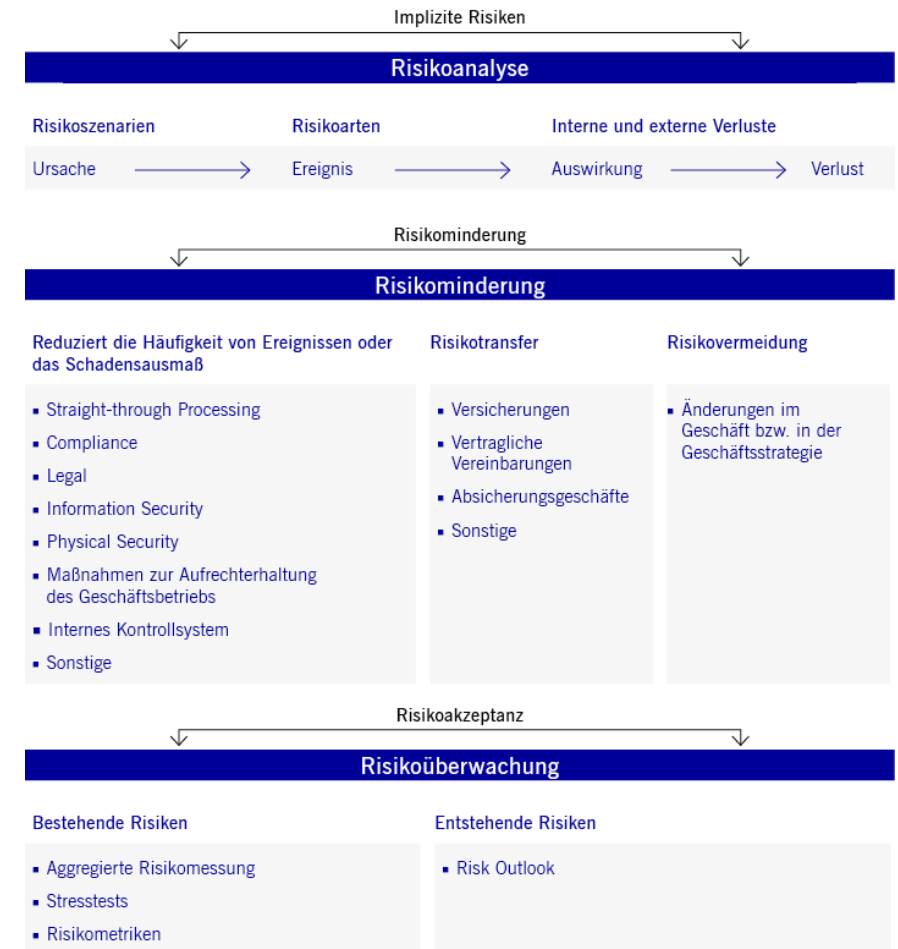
Implizite Risiken

Risikoanalyse

Risikoszenarien

Risikoarten

Interne und externe Verluste

Ursache → Ereignis → Auswirkung → Verlust

Risikominderung

Risikominderung

Reduziert die Häufigkeit von Ereignissen oder das Schadensausmaß

- Straight-through Processing
- Compliance
- Legal
- Information Security
- Physical Security
- Maßnahmen zur Aufrechterhaltung des Geschäftsbetriebs
- Internes Kontrollsystem
- Sonstige

Risikotransfer

- Versicherungen
- Vertragliche Vereinbarungen
- Absicherungsgeschäfte
- Sonstige

Risikovermeidung

- Änderungen im Geschäft bzw. in der Geschäftsstrategie

Risikoakzeptanz

Risikoüberwachung

Bestehende Risiken

- Aggregierte Risikomessung
- Stresstests
- Risikometriken

Entstehende Risiken

- Risk Outlook